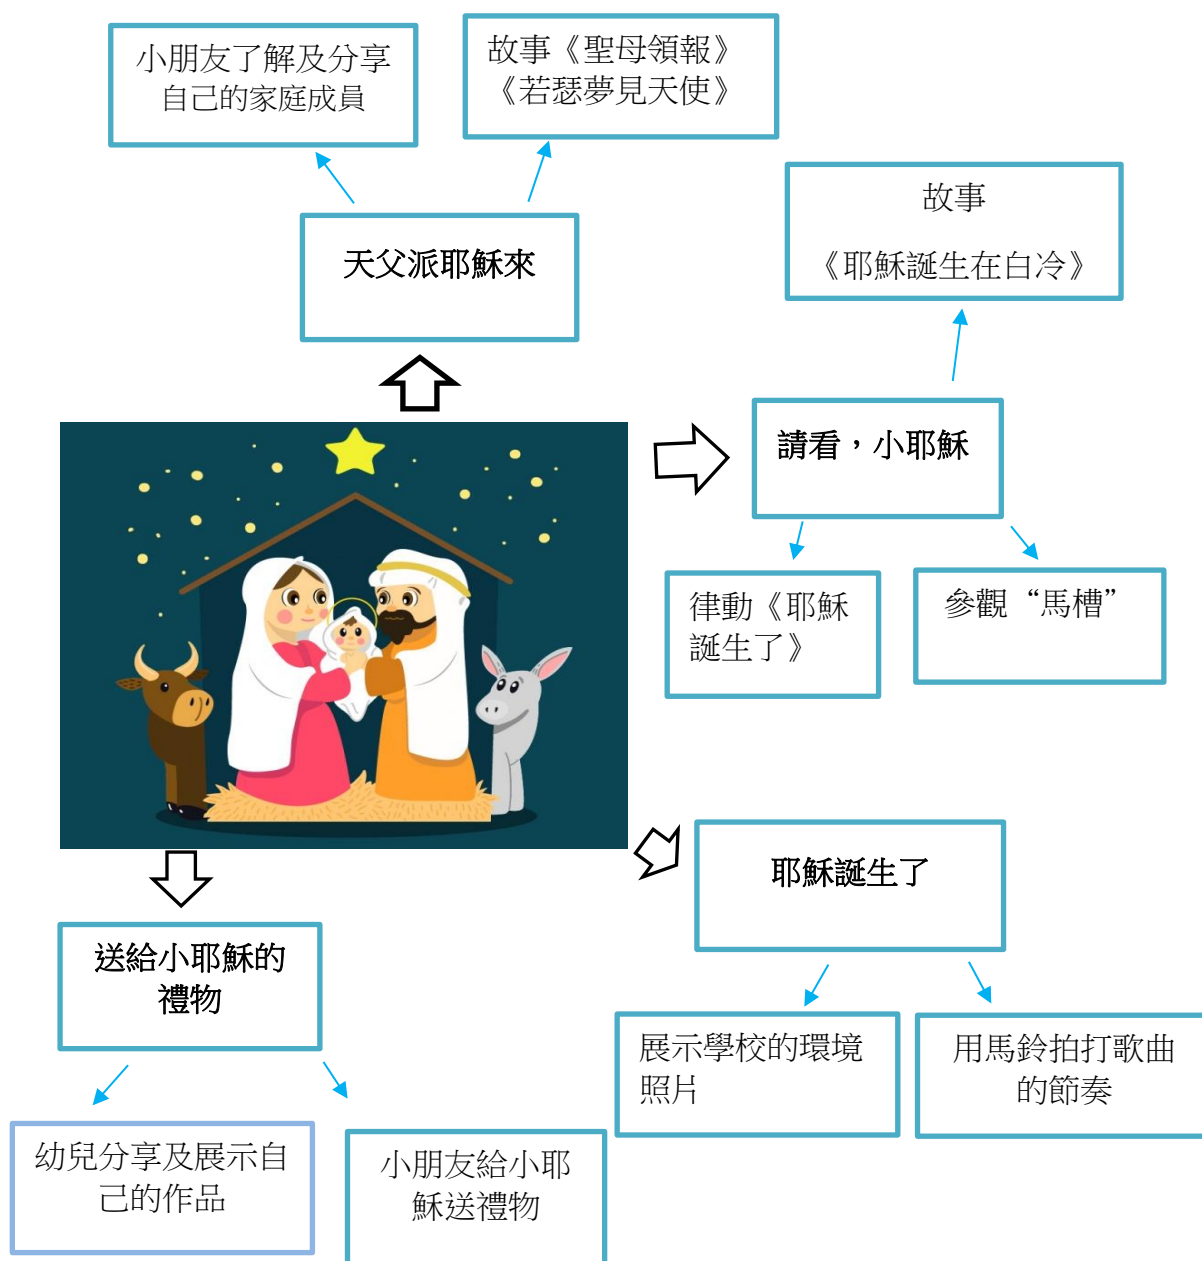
小朋友了解及分享自己的家庭成員

故事《聖母領報》《若瑟夢見天使》

天父派耶穌來

故事

《耶穌誕生在白冷》

請看，小耶穌

律動《耶穌誕生了》

參觀“馬槽”

耶穌誕生了

展示學校的環境照片

用馬鈴拍打歌曲的節奏

送給小耶穌的禮物

幼兒分享及展示自己的作品

小朋友給小耶穌送禮物